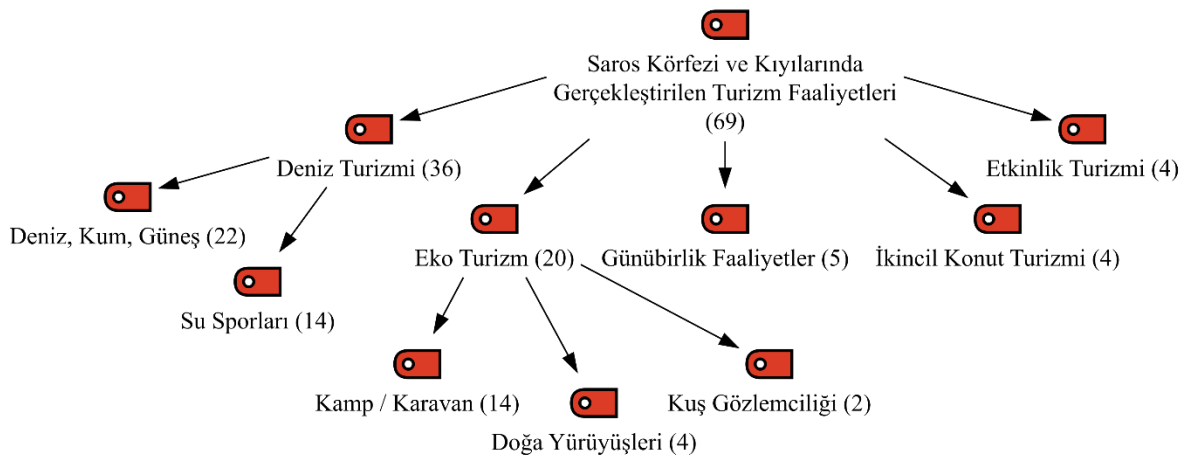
Saros Körfezi ve Kıyılarında Gerçekleştirilen Turizm Faaliyetleri (69)

Deniz Turizmi (36)

Etkinlik Turizmi (4)

Deniz, Kum, Güneş (22)

Su Sporları (14)

Eko Turizm (20)

Günübirlik Faaliyetler (5)

İkincil Konut Turizmi (4)

Kamp / Karavan (14)

Doğa Yürüyüşleri (4)

Kuş Gözlemciliği (2)